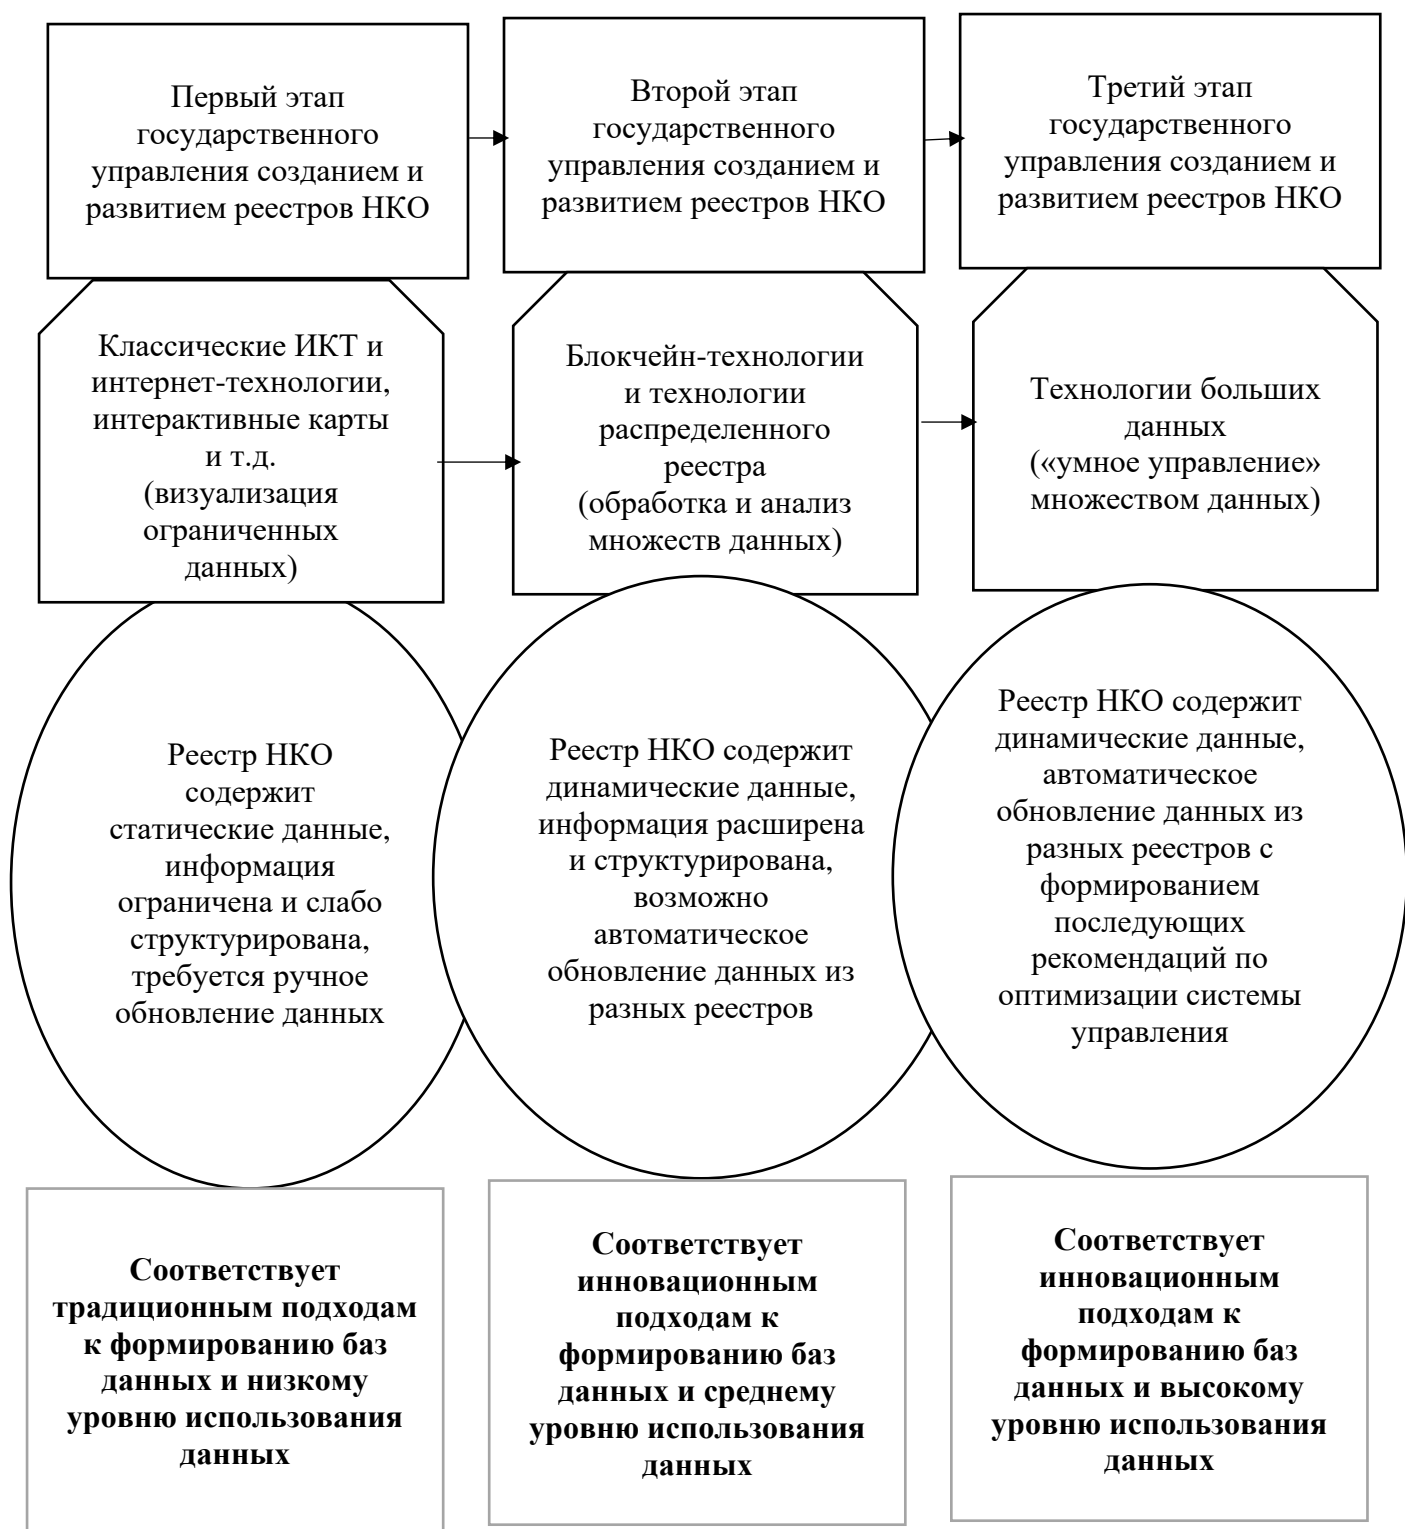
Первый этап государственного управления созданием и развитием реестров НКО

Второй этап государственного управления созданием и развитием реестров НКО

Третий этап государственного управления созданием и развитием реестров НКО

Классические ИКТ и интернет-технологии, интерактивные карты и т.д. (визуализация ограниченных данных)

Блокчейн-технологии и технологии распределенного реестра (обработка и анализ множеств данных)

Технологии больших данных («умное управление» множеством данных)

Реестр НКО содержит статические данные, информация ограничена и слабо структурирована, требуется ручное обновление данных

Реестр НКО содержит динамические данные, информация расширена и структурирована, возможно автоматическое обновление данных из разных реестров

Реестр НКО содержит динамические данные, автоматическое обновление данных из разных реестров с формированием последующих рекомендаций по оптимизации системы управления

**Соответствует традиционным подходам к формированию баз данных и низкому уровню использования данных**

**Соответствует инновационным подходам к формированию баз данных и среднему уровню использования данных**

**Соответствует инновационным подходам к формированию баз данных и высокому уровню использования данных**